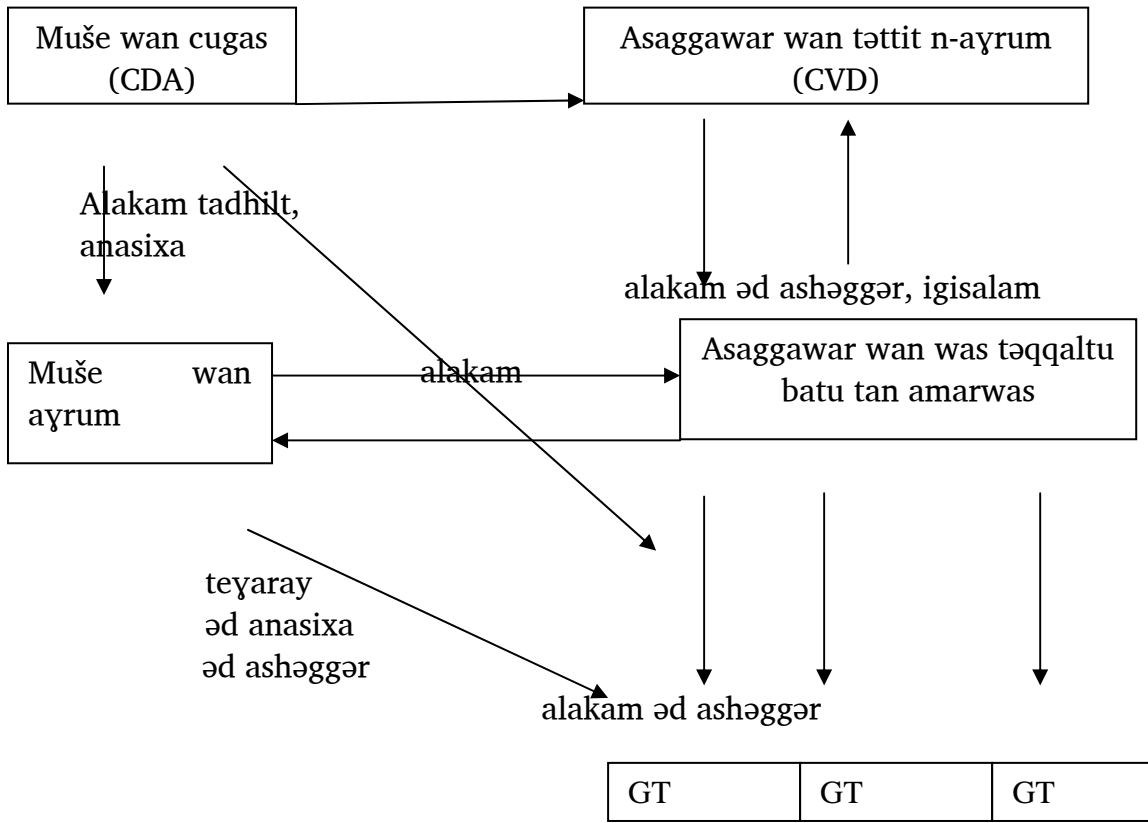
Muše wan cugas (CDA)

Asaggawar wan təttit n-ayrum (CVD)

Alakam tadhilt, anasixa

alakam əd ashəggər, igisalam

Muše wan ayrum

alakam

Asaggawar wan was təqqaltu batu tan amarwas

teyaray əd anasixa əd ashəggər

alakam əd ashəggər

| GT | GT | GT |
|---|---|---|